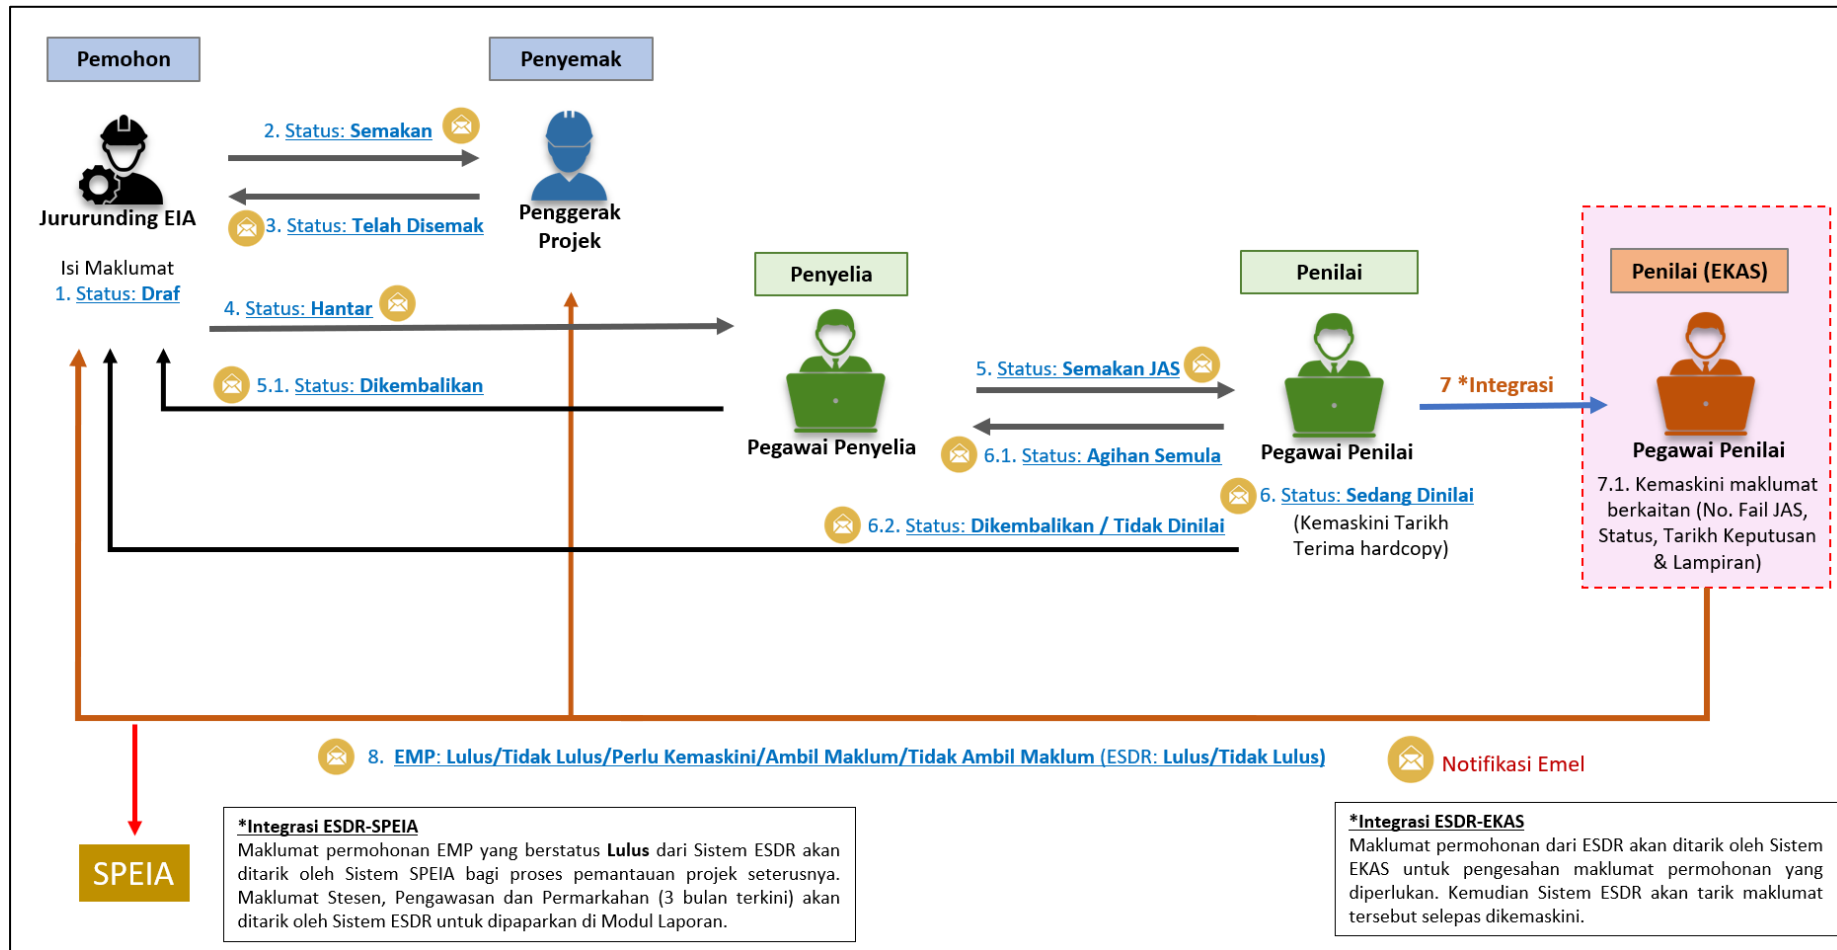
Pemohon

Penyemak

2. Status: Semakan

3. Status: Telah Disemak

Jururunding EIA

Penggerak Projek

Isi Maklumat
1. Status: Draf

4. Status: Hantar

Penyelia

Penilai

Penilai (EKAS)

5.1. Status: Dikembalikan

5. Status: Semakan JAS

7 *Integrasi

Pegawai Penyelia

6.1. Status: Agihan Semula

Pegawai Penilai

Pegawai Penilai
7.1. Kemaskini maklumat berkaitan (No. Fail JAS, Status, Tarikh Keputusan & Lampiran)

6. Status: Sedang Dinilai
(Kemaskini Tarikh Terima hardcopy)

6.2. Status: Dikembalikan / Tidak Dinilai

8. EMP: Lulus/Tidak Lulus/Perlu Kemaskini/Ambil Maklum/Tidak Ambil Maklum (ESDR: Lulus/Tidak Lulus)

Notifikasi Emel

SPEIA

*Integrasi ESDR-SPEIA
Maklumat permohonan EMP yang berstatus Lulus dari Sistem ESDR akan ditarik oleh Sistem SPEIA bagi proses pemantauan projek seterusnya. Maklumat Stesen, Pengawasan dan Permarkahan (3 bulan terkini) akan ditarik oleh Sistem ESDR untuk dipaparkan di Modul Laporan.

*Integrasi ESDR-EKAS
Maklumat permohonan dari ESDR akan ditarik oleh Sistem EKAS untuk pengesahan maklumat permohonan yang diperlukan. Kemudian Sistem ESDR akan tarik maklumat tersebut selepas dikemaskini.